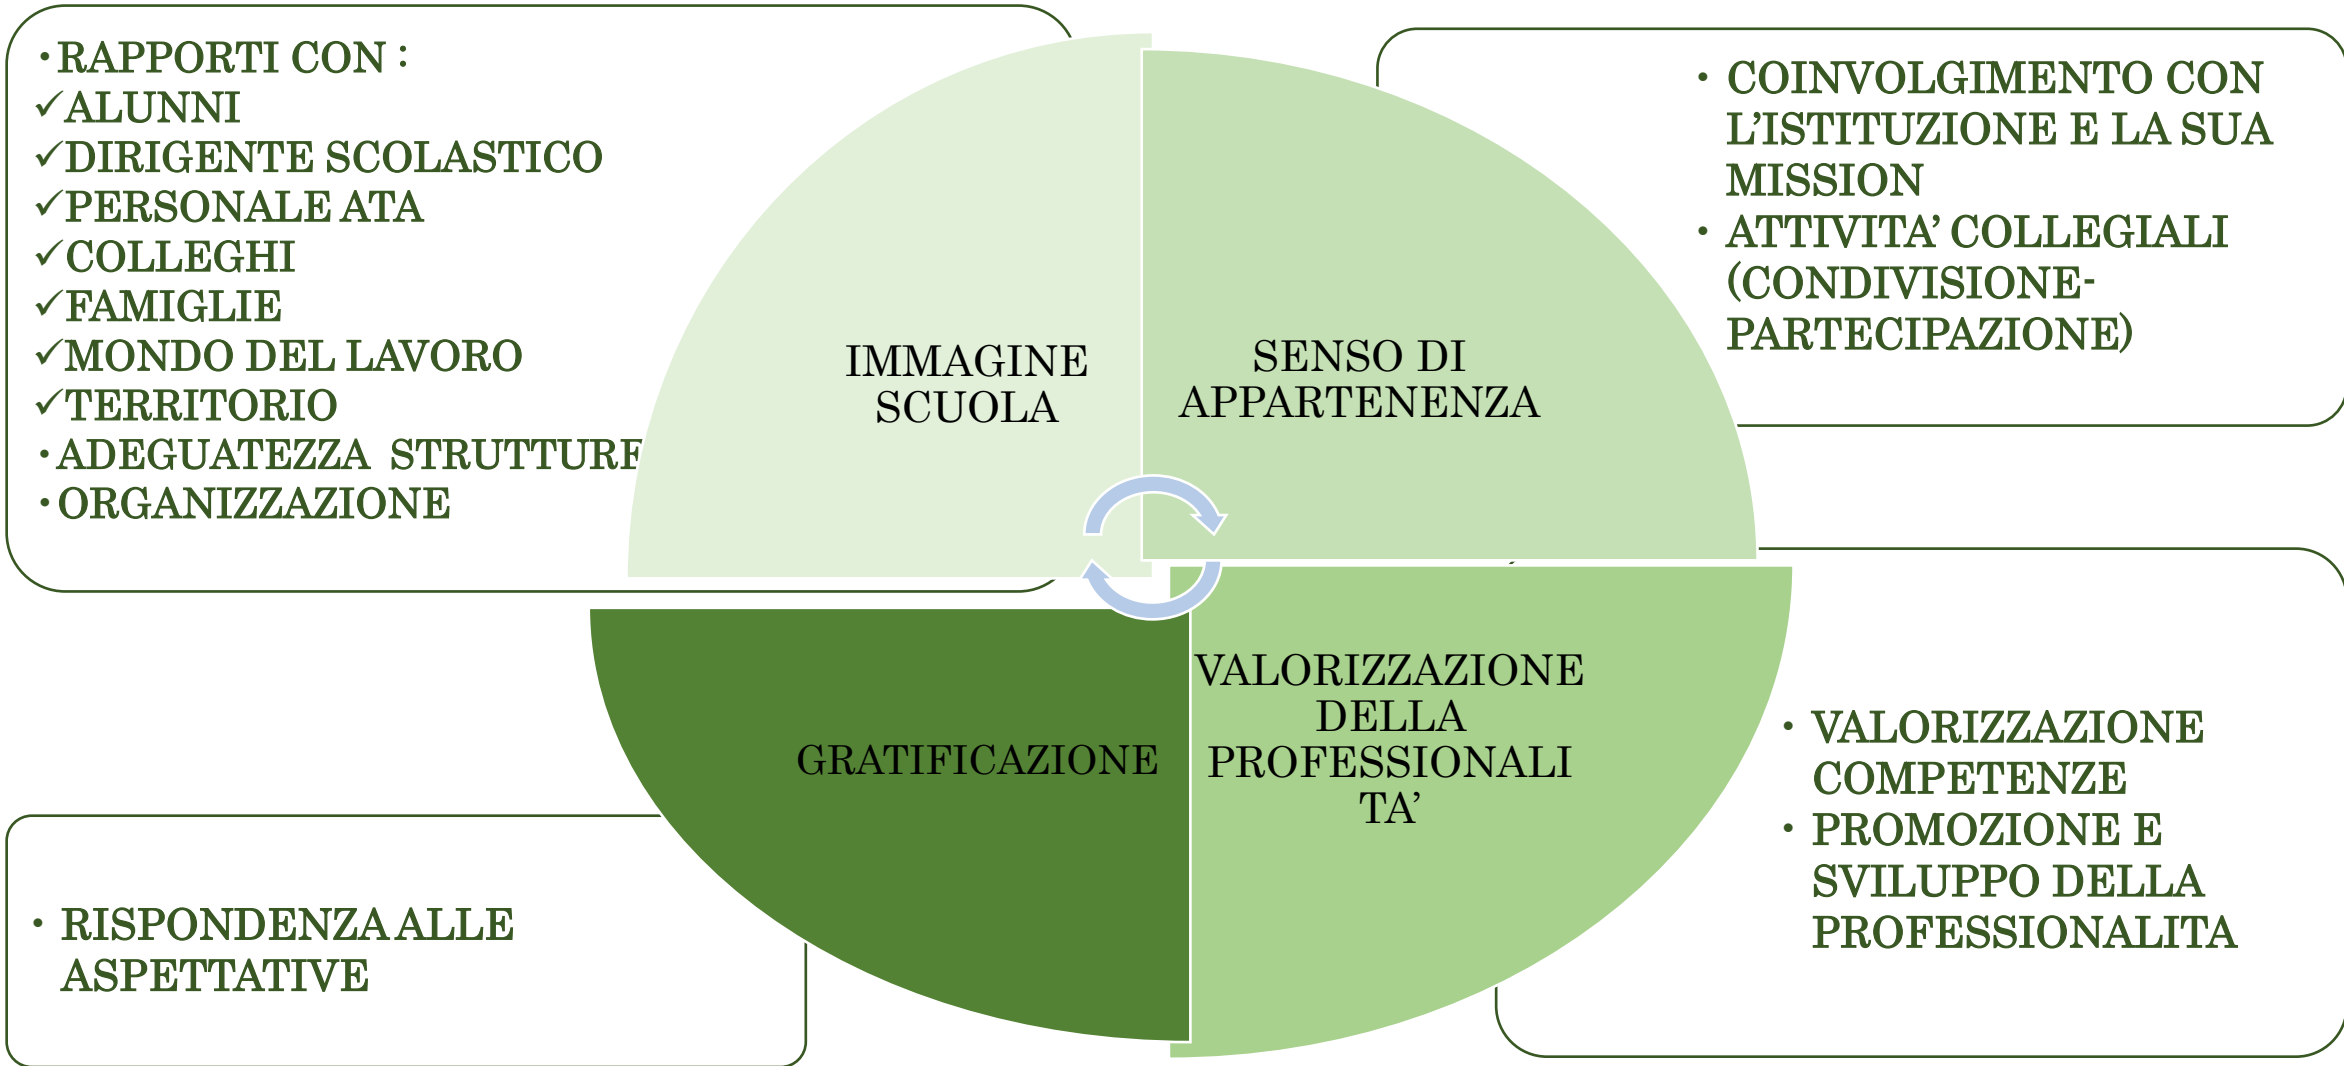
• RAPPORTI CON :
✓ALUNNI
✓DIRIGENTE SCOLASTICO
✓PERSONALE ATA
✓COLLEGHI
✓FAMIGLIE
✓MONDO DEL LAVORO
✓TERRITORIO
• ADEGUATEZZA STRUTTURE
• ORGANIZZAZIONE

IMMAGINE SCUOLA

SENSO DI APPARTENENZA

• COINVOLGIMENTO CON L'ISTITUZIONE E LA SUA MISSION
• ATTIVITA' COLLEGIALI (CONDIVISIONE-PARTECIPAZIONE)

GRATIFICAZIONE

VALORIZZAZIONE DELLA PROFESSIONALI TA'

• VALORIZZAZIONE COMPETENZE
• PROMOZIONE E SVILUPPO DELLA PROFESSIONALITA

• RISPONDENZA ALLE ASPETTATIVE